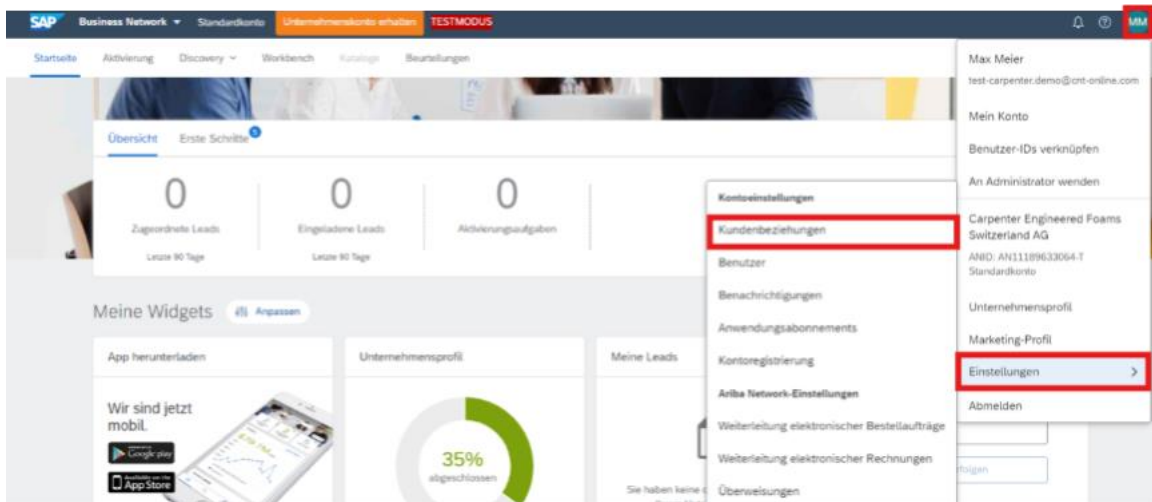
SAP Business Network ▾ Standardkonto Unternehmenskonto erhalten TESTMODUS

MM

Startseite Aktivierung Discovery ⌄ Workbench Kataloge Beurteilungen

Übersicht Erste Schritte 5

0
Zugeordnete Leads
Letzte 90 Tage

0
Eingeladene Leads
Letzte 90 Tage

0
Aktivierungsaufgaben

Meine Widgets Anpassen

App herunterladen

Wir sind jetzt mobil.

Google play

App Store

Unternehmensprofil

35%
abgeschlossen

Meine Leads

Sie haben keine

Kontoeinstellungen
Kundenbeziehungen
Benutzer
Benachrichtigungen
Anwendungsabonnements
Kontoregistrierung
Ariba Network-Einstellungen
Weiterleitung elektronischer Bestellaufträge
Weiterleitung elektronischer Rechnungen
Überweisungen

Max Meier
test-carpenter.demo@cnt-online.com
Mein Konto
Benutzer-IDs verknüpfen
An Administrator wenden
Carpenter Engineered Foams Switzerland AG
ANID: AN11189633064-T
Standardkonto
Unternehmensprofil
Marketing-Profil
Einstellungen >
Abmelden

folgen